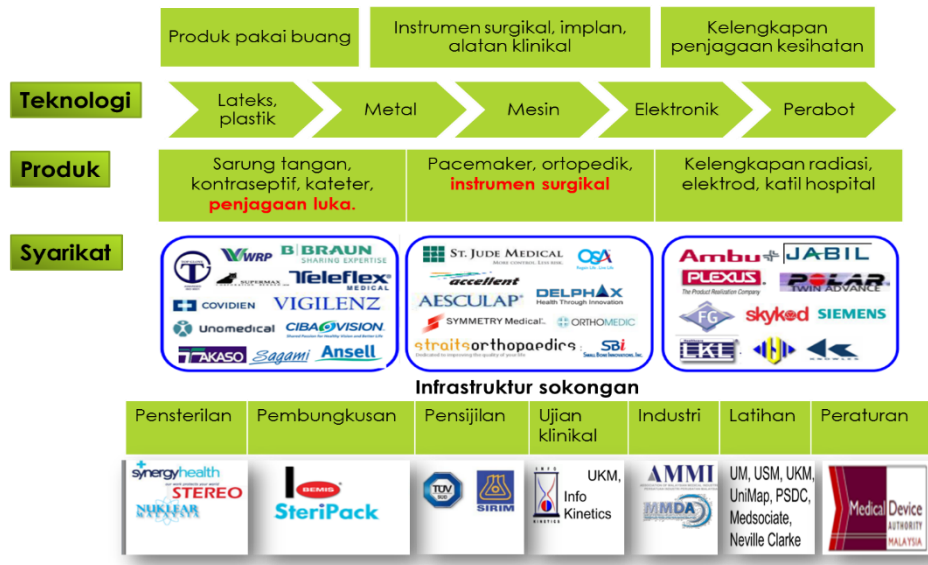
Produk pakai buang

Instrumen surgikal, implan, alatan klinikal

Kelengkapan penjagaan kesihatan

Teknologi

Lateks, plastik

Metal

Mesin

Elektronik

Perabot

Produk

Sarung tangan, kontraseptif, kateter, penjagaan luka.

Pacemaker, ortopedik, instrumen surgikal

Kelengkapan radiasi, elektrod, katil hospital

Syarikat

WRP

B BRAUN SHARING EXPERTISE

SUPERMAX

Teleflex MEDICAL

COVIDIEN

VIGILENZ

Unomedical

CIBAVISION

TAKASO

Sagami

Ansell

ST. JUDE MEDICAL MORE CONTROL. LESS RISK.

OSA

accellent

AESCULAP

DELPHAX Health Through Innovation

SYMMETRY Medical

ORTHOMEDIC

straitsorthopaedics

SBi

Ambu

JABIL

PLEXUS The Product Realization Company

POLAR TWIN ADVANCE

FG

skyked

SIEMENS

LKL

Infrastruktur sokongan

| Pensterilan | Pembungkusan | Pensijilan | Ujian klinikal | Industri | Latihan | Peraturan |
|---|---|---|---|---|---|---|
| synergyhealth STEREO NUKLEAR MALAYSIA | BEMIS SteriPack | TÜV SÜD SIRIM | UKM, Info Kinetics | AMMI MMDA | UM, USM, UKM, UniMap, PSDC, Medsociate, Neville Clarke | Medical Device AUTHORITY MALAYSIA |